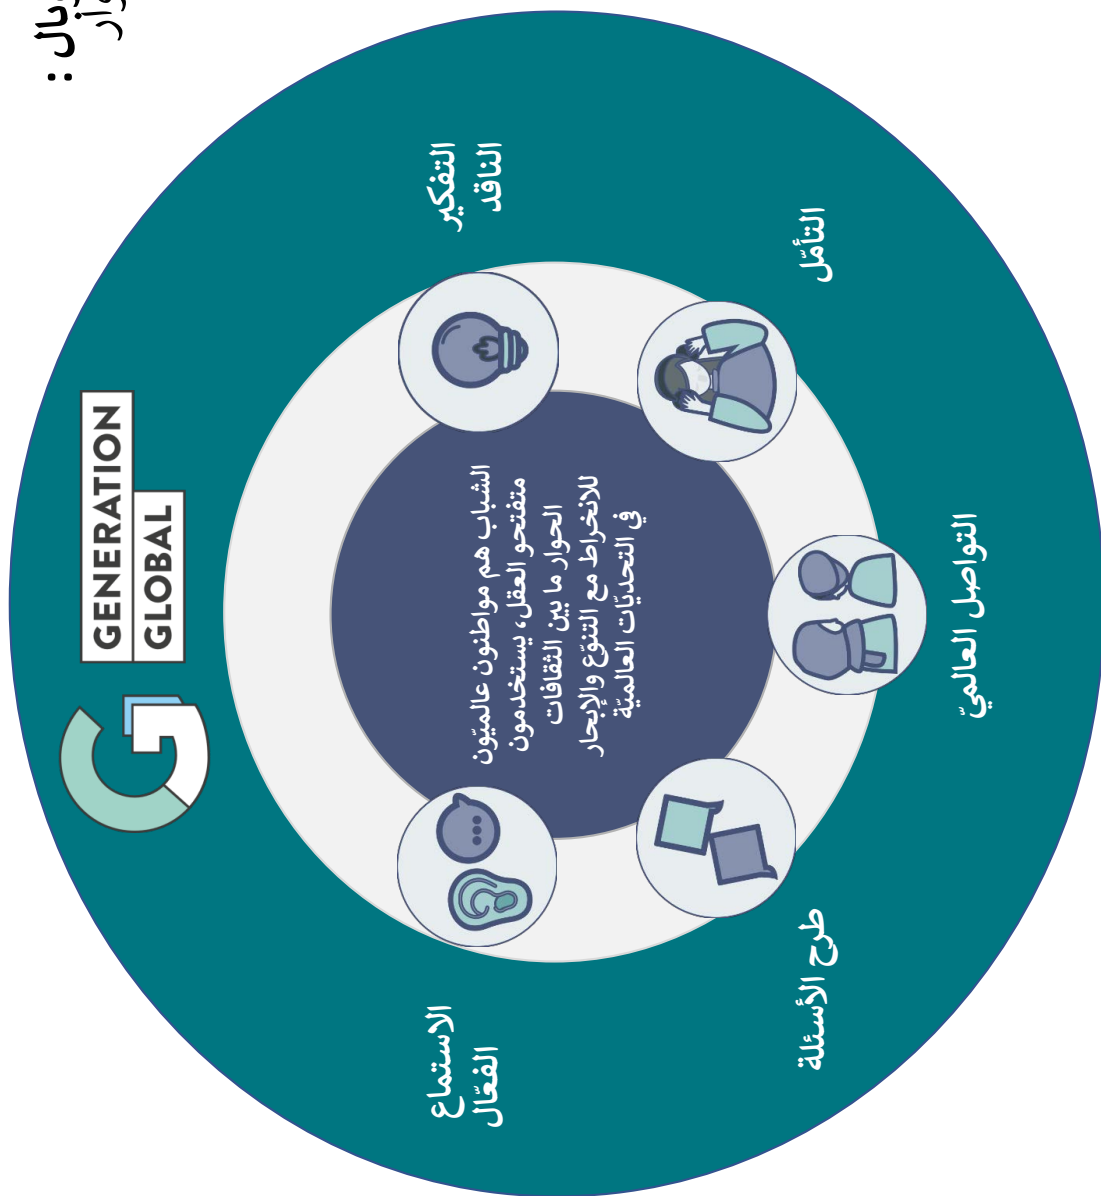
GENERATION
GLOBAL

التفكير الناقد

التأمّل

التواصل العالميّ

طرح الأسئلة

الاستماع الفعّال

الشباب هم مواطنون عالميّون متفتحو العقل، يستخدمون الحوار ما بين الثقافات للانخراط مع التنوّع والإبحار في التحديّات العالميّة

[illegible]يال :
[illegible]وار